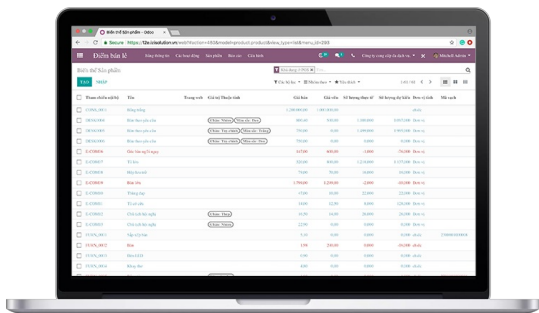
Biến thể sản phẩm - Odoo

Secure https://t2o.t2solution.vn/web#action=&model=product.product&view_type=list&menu_id=

Điểm bán lẻ

Biến thể sản phẩm

TẠO NHẬP

Mã nội bộ | Tên | Trang web | Giá trị thuộc tính | Giá bán | Giá vốn | Số lượng thực tế | Số lượng dự kiến | Đơn vị tính | Mã vạch

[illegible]